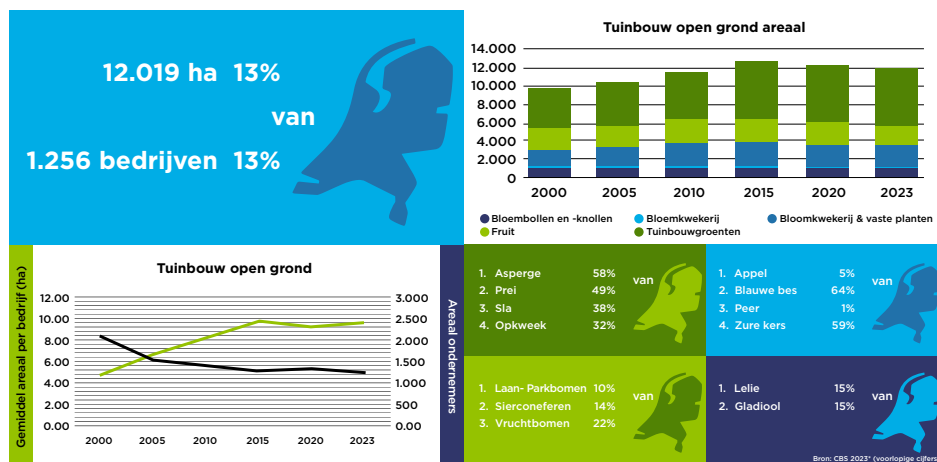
12.019 ha 13%

van

1.256 bedrijven 13%

Tuinbouw open grond areaal

| | 2000 | 2005 | 2010 | 2015 | 2020 | 2023 |
|---|---|---|---|---|---|---|

14.000
12.000
10.000
8.000
6.000
4.000
2.000
0

Bloembollen en -knollen
Bloemkwekerij
Bloomkwekerij & vaste planten
Fruit
Tuinbouwgroenten

Tuinbouw open grond

Gemiddel areaal per bedrijf (ha)

12.00
10.00
8.00
6.00
4.00
2.00
0.00

3.000
2.500
2.000
1.500
1.000
500
0.00

2000 2005 2010 2015 2020 2023

Areaal ondernemers

1. Asperge 58%
2. Prei 49%
3. Sla 38%
4. Opkweek 32%

van

1. Appel 5%
2. Blauwe bes 64%
3. Peer 1%
4. Zure kers 59%

van

1. Laan- Parkbomen 10%
2. Sierconeferen 14%
3. Vruchtbomen 22%

van

1. Lelie 15%
2. Gladiool 15%

van

Bron: CBS 2023* (voorlopige cijfers